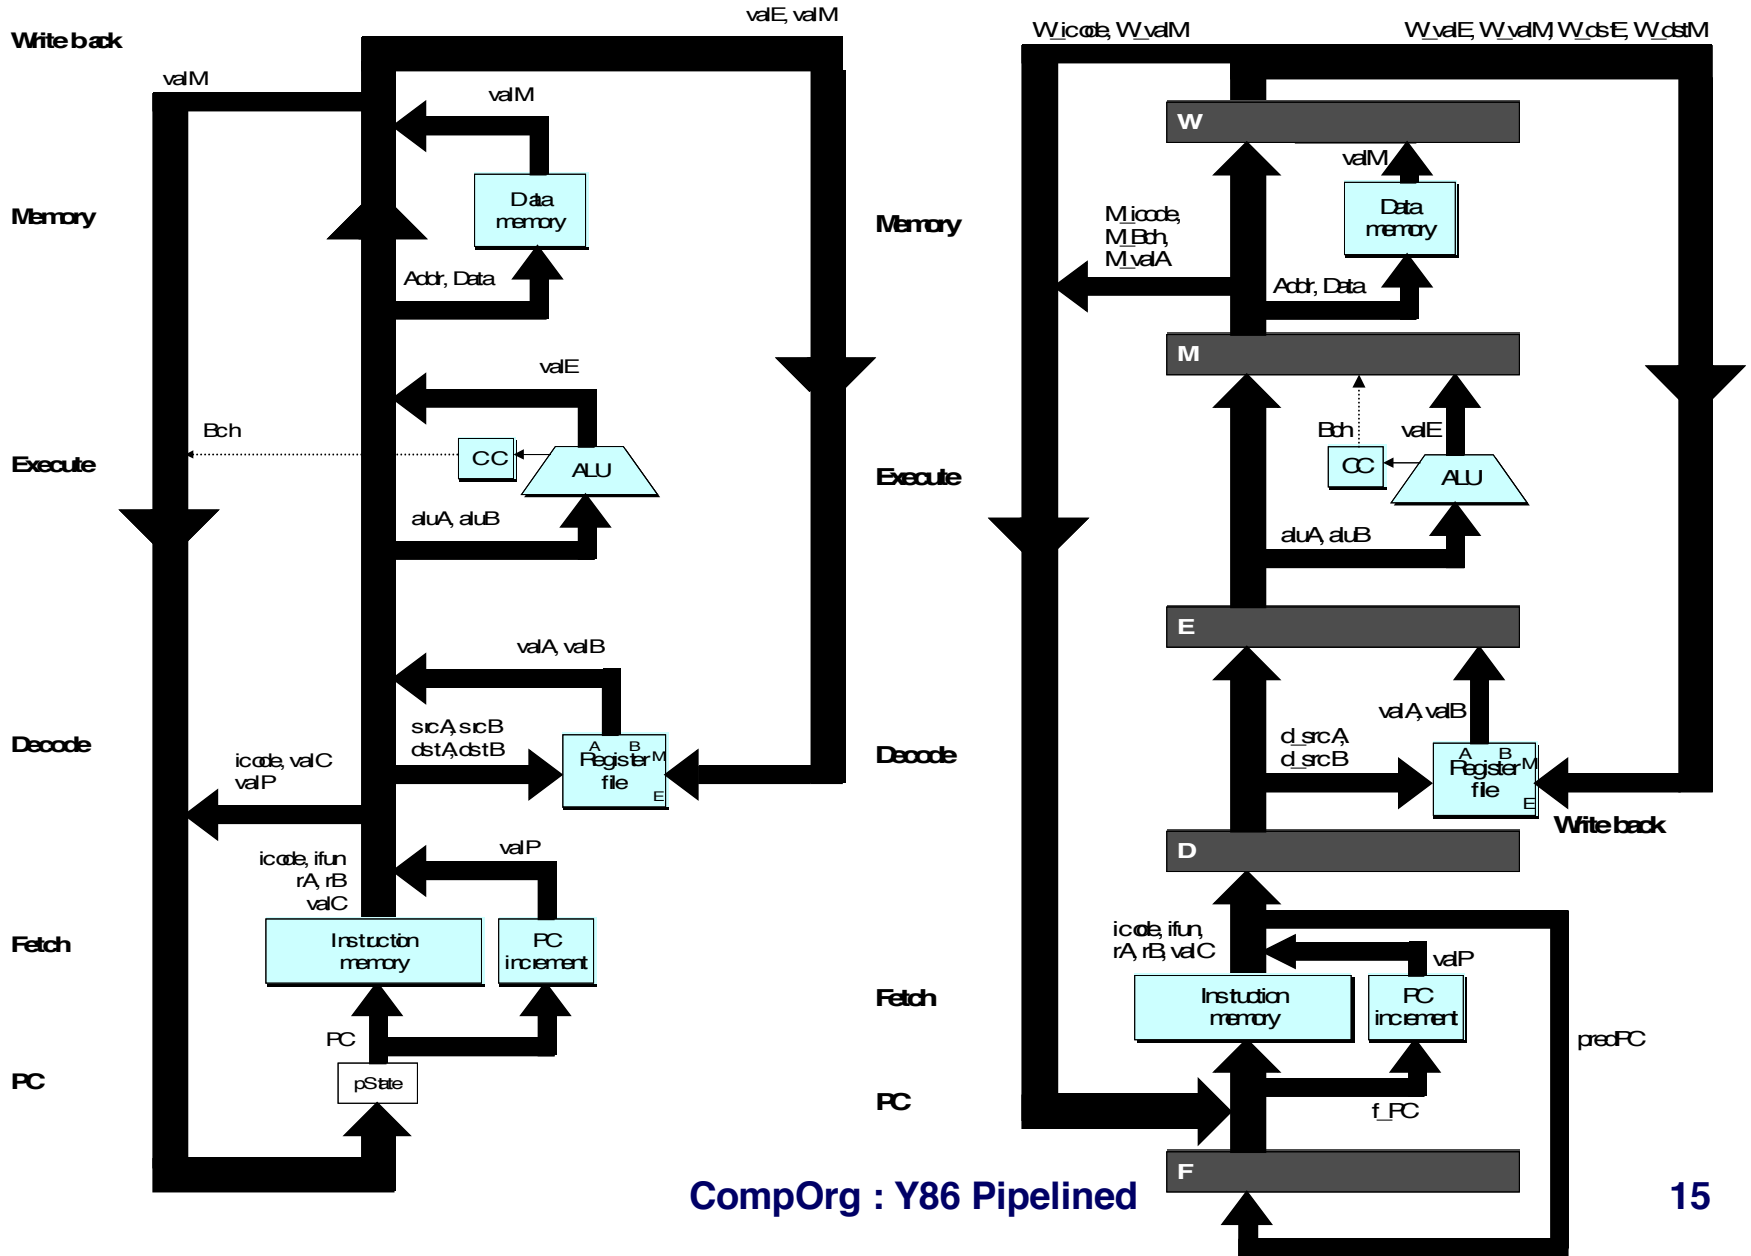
Write back

valE, valM

valM

valM

Data memory

Memory

Addr, Data

valE

Bch

CC

ALU

Execute

aluA, aluB

valA, valB

srcA, srcB
dstA, dstB

Register file
A B M E

Decode

icode, valC
valP

valP

icode, ifun
rA, rB
valC

Fetch

Instruction memory

PC increment

PC

PC

pState

W_icode, W_valM

W_valE, W_valM, W_dstE, W_dstM

W

valM

Data memory

Memory

M_icode,
M_Bch,
M_valA

Addr, Data

M

Bch

valE

CC

ALU

Execute

aluA, aluB

E

valA, valB

d_srcA,
d_srcB

Register file
A B M E

Decode

Write back

D

icode, ifun,
rA, rB, valC

valP

Fetch

Instruction memory

PC increment

predPC

PC

f_PC

F

CompOrg : Y86 Pipelined

15